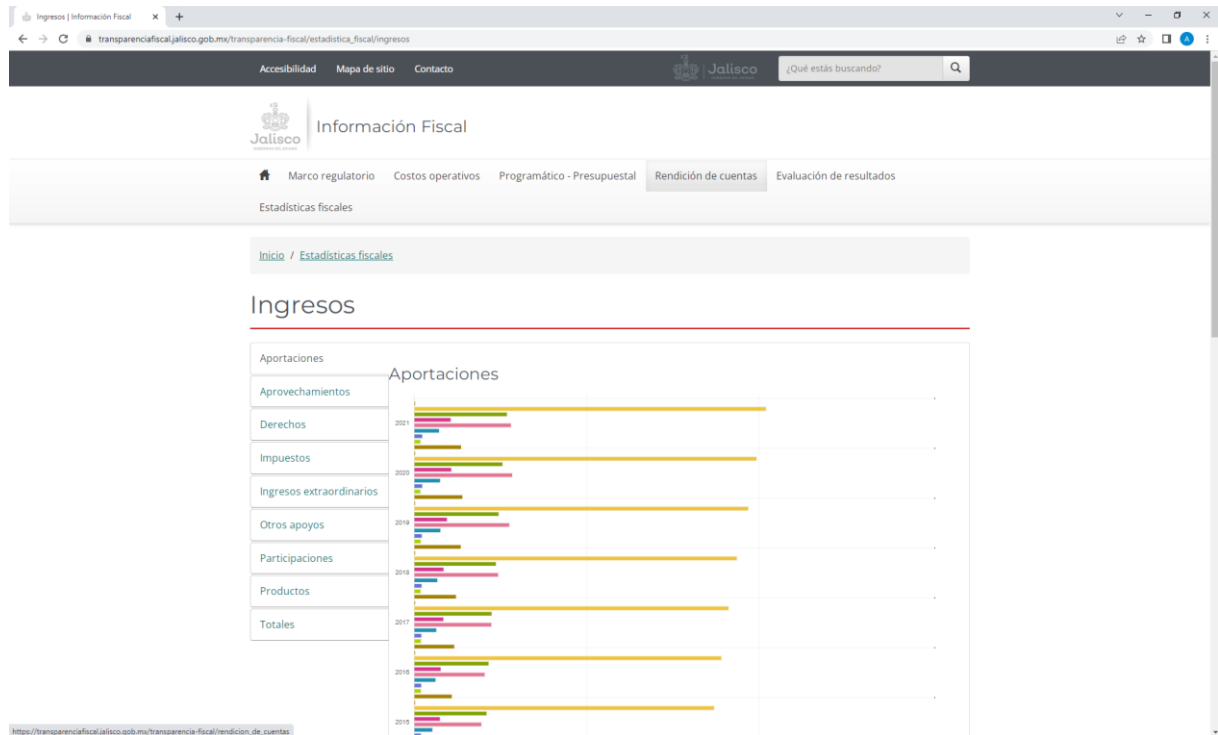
Ingresos | Información Fiscal

transparenciafiscal.jalisco.gob.mx/transparencia-fiscal/estadistica_fiscal/ingresos

Accesibilidad Mapa de sitio Contacto

Jalisco

¿Qué estás buscando?

Jalisco

Información Fiscal

Marco regulatorio Costos operativos Programático - Presupuestal Rendición de cuentas Evaluación de resultados

Estadísticas fiscales

Inicio / Estadísticas fiscales

Ingresos

Aportaciones

Aprovechamientos

Derechos

Impuestos

Ingresos extraordinarios

Otros apoyos

Participaciones

Productos

Totales

Aportaciones

2021

2020

2019

2018

2017

2016

2015

https://transparenciafiscal.jalisco.gob.mx/transparencia-fiscal/rendicion_de_cuentas